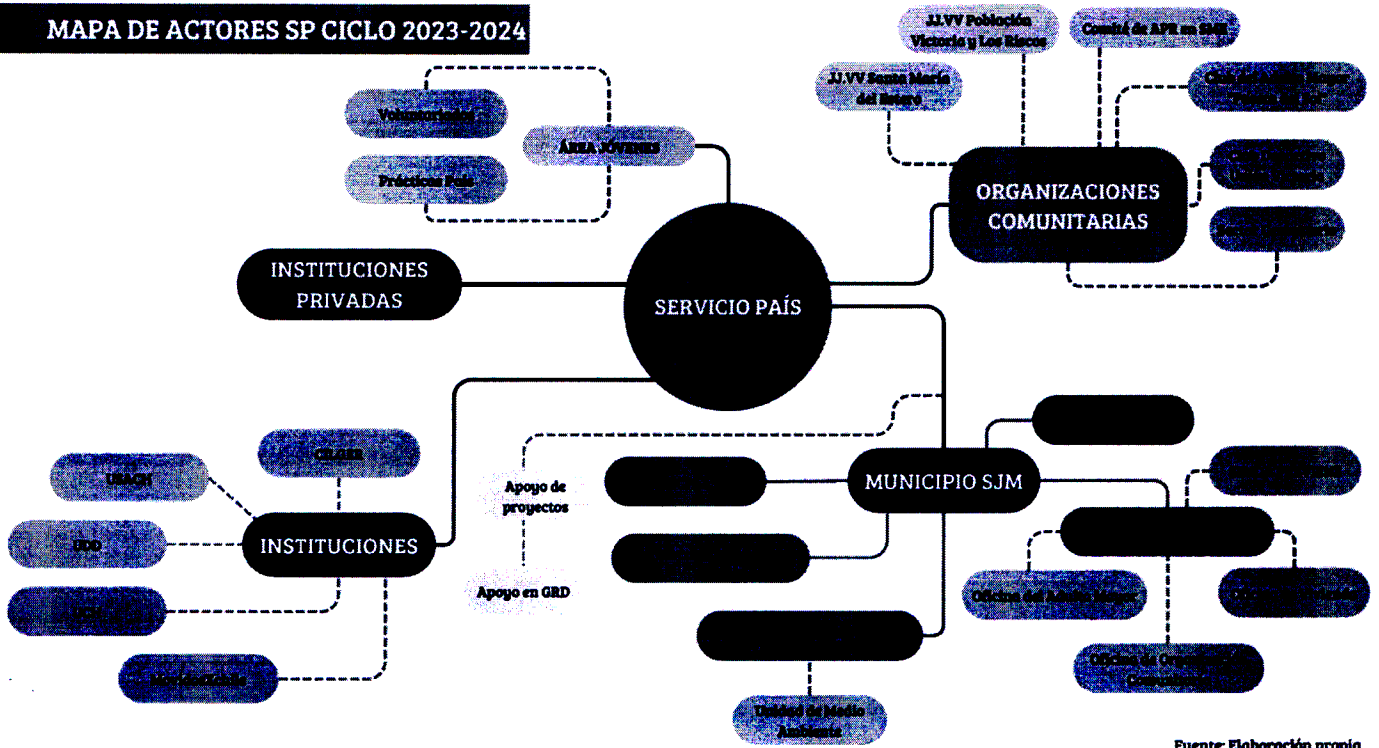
MAPA DE ACTORES SP CICLO 2023-2024

JJ.VV Población Victoria y Los Riscos

Comité de APR en SMR

JJ.VV Santa María del Rosario

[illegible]

Voluntariado

ÁREA JÓVENES

Prácticas País

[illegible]

ORGANIZACIONES COMUNITARIAS

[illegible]

INSTITUCIONES PRIVADAS

SERVICIO PAÍS

CIGIDEN

UNACH

GRD

INSTITUCIONES

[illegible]

Universidad

Apoyo de proyectos

Apoyo en GRD

MUNICIPIO SJM

Oficina del Adulto Mayor

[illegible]

Oficina de Organizaciones Comunitarias

Unidad de Medio Ambiente

Fuente: Elaboración propia